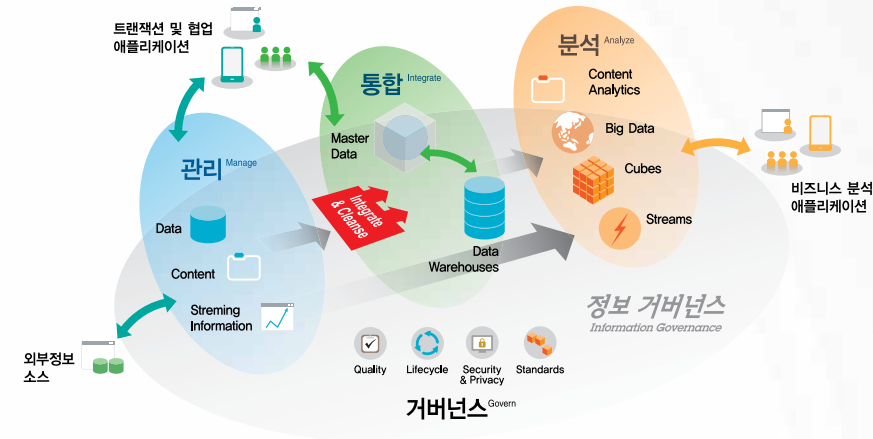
트랜잭션 및 협업 애플리케이션

관리 Manage

Data

Content

Streming Information

외부정보 소스

통합 Integrate

Master Data

Integrate & Cleanse

Data Warehouses

분석 Analyze

Content Analytics

Big Data

Cubes

Streams

비즈니스 분석 애플리케이션

정보 거버넌스
Information Governance

Quality

Lifecycle

Security & Privacy

Standards

거버넌스 Govern